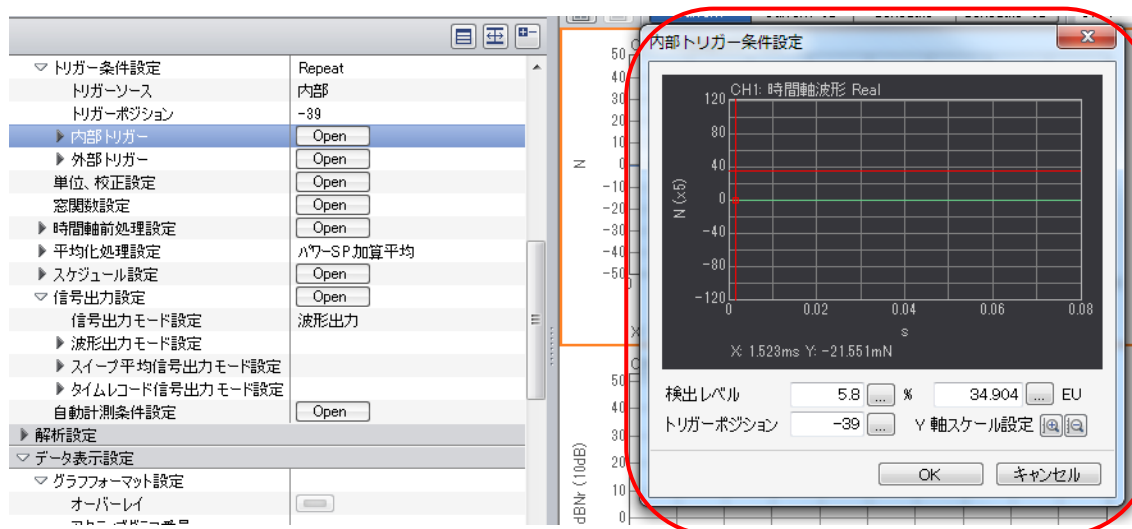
▽ トリガー条件設定 | Repeat
トリガーソース | 内部
トリガーポジション | -39
▶ 内部トリガー | Open
▶ 外部トリガー | Open
単位、校正設定 | Open
窓関数設定 | Open
▶ 時間軸前処理設定 | Open
▶ 平均化処理設定 | パワーSP加算平均
▶ スケジュール設定 | Open
▽ 信号出力設定 | Open
信号出力モード設定 | 波形出力
▶ 波形出力モード設定
▶ スイープ平均信号出力モード設定
▶ タイムレコード信号出力モード設定
自動計測条件設定 | Open
▶ 解析設定
▽ データ表示設定
▽ グラフフォーマット設定
オーバーレイ

50
40
30
20
10
0
-10
-20
-30
-40
-50
N

50
40
30
20
10
dBNr (10dB)

内部トリガー条件設定

CH1: 時間軸波形 Real
120
80
40
0
-40
-80
-120
N (x5)
0
0.02
0.04
0.06
0.08
s
X: 1.523ms Y: -21.551mN

検出レベル 5.8 ... % 34.904 ... EU
トリガーポジション -39 ... Y 軸スケール設定

OK キャンセル